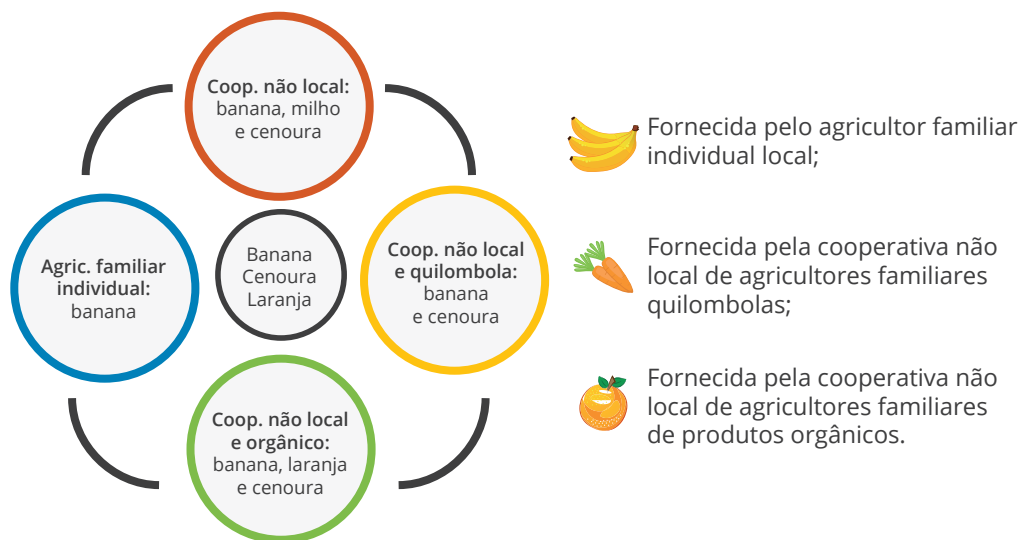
Coop. não local:
banana, milho e cenoura

Agric. familiar individual:
banana

Banana
Cenoura
Laranja

Coop. não local e quilombola:
banana e cenoura

Coop. não local e orgânico:
banana, laranja e cenoura

Fornecida pelo agricultor familiar individual local;

Fornecida pela cooperativa não local de agricultores familiares quilombolas;

Fornecida pela cooperativa não local de agricultores familiares de produtos orgânicos.